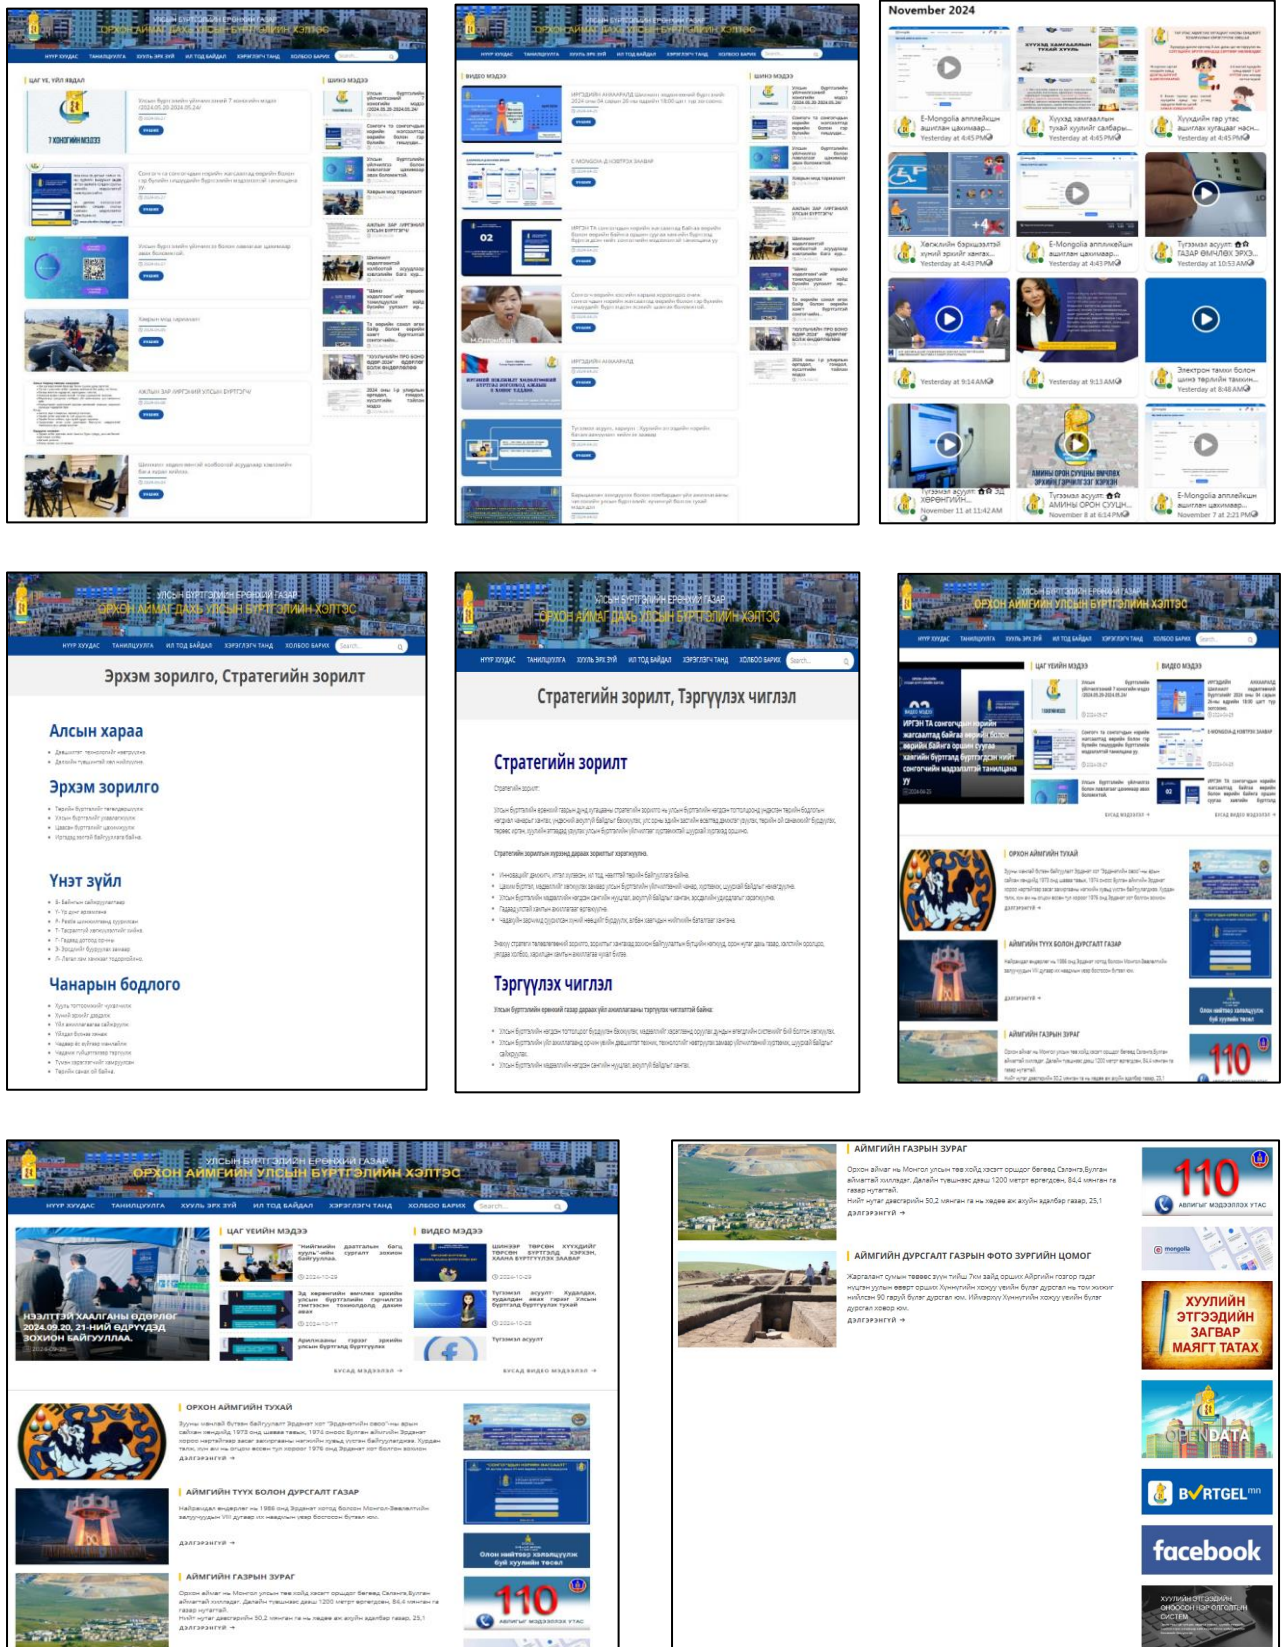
УЛСЫН БҮРТГЭЛИЙН ЕРӨНХИЙ ГАЗАР
ОРХОН АЙМАГ ДАХЬ УЛСЫН БҮРТГЭЛИЙН ХЭЛТЭС

ЦАГ ҮЕ, ҮЙЛ ЯВДАЛ

ШИНЭ МЭДЭЭ

7 ХОНОГИЙН МЭДЭЭ

Улсын бүртгэлийн үйлчилгээний 7 хоногийн мэдээ

УЛСЫН БҮРТГЭЛИЙН ЕРӨНХИЙ ГАЗАР
ОРХОН АЙМАГ ДАХЬ УЛСЫН БҮРТГЭЛИЙН ХЭЛТЭС

ВИДЕО МЭДЭЭ

ШИНЭ МЭДЭЭ

ИРГЭДИЙН АНХААРАЛД

E-MONGOLIA-Д НЭВТРЭХ ЗААВАР

02

ИРГЭДИЙН АНХААРАЛД

November 2024

E-Mongolia аппликейшн ашиглан цахимаар...
Yesterday at 4:45 PM

Хүүхэд хамгаалалын тухай хуулийн савбарь...
Yesterday at 4:45 PM

Хүүхдийн гар утас ашиглан хүлээлгэх нэг...
Yesterday at 4:45 PM

Хөгжлийн бэрхшээлтэй хүний эрхийг хангах...
Yesterday at 4:43 PM

E-Mongolia аппликейшн ашиглан цахимаар...
Yesterday at 4:43 PM

Тугээмэл асуулт: ГАЗАР ӨМЧЛӨХ ЭРХЭ...
Yesterday at 10:53 AM

Yesterday at 9:14 AM

Yesterday at 9:13 AM

Электрон тамга болон шинэ тэрлийн тамгын...
Yesterday at 8:46 AM

Тугээмэл асуулт: ХӨРӨНГИЙН...
November 11 at 11:42 AM

АМИНЫ ОРОН СУУЦНЫ ӨМЧЛӨХ ЭРХИЙН ГЭРЧИЛГЭЭ ХЭРХЭН
Тугээмэл асуулт: АМИНЫ ОРОН СУУЦ...
November 8 at 6:14 PM

E-Mongolia аппликейшн ашиглан цахимаар...
November 7 at 2:21 PM

УЛСЫН БҮРТГЭЛИЙН ЕРӨНХИЙ ГАЗАР
ОРХОН АЙМАГ ДАХЬ УЛСЫН БҮРТГЭЛИЙН ХЭЛТЭС

НҮҮР ХУУДАС ТАНИЛЦУУЛГА ИЛ ТОД БАЙДАЛ ХЭРЭГЛЭГЧ ТАНД ХОЛБОО БАРИХ

Эрхэм зорилго, Стратегийн зорилт

Алсын хараа

Эрхэм зорилго

Үнэт зүйл

Чанарын бодлого

УЛСЫН БҮРТГЭЛИЙН ЕРӨНХИЙ ГАЗАР
ОРХОН АЙМАГ ДАХЬ УЛСЫН БҮРТГЭЛИЙН ХЭЛТЭС

НҮҮР ХУУДАС ТАНИЛЦУУЛГА ХУУЛЬ ЭРХ ЗҮЙ ИЛ ТОД БАЙДАЛ ХЭРЭГЛЭГЧ ТАНД ХОЛБОО БАРИХ

Стратегийн зорилт, Тэргүүлэх чиглэл

Стратегийн зорилт

Тэргүүлэх чиглэл

УЛСЫН БҮРТГЭЛИЙН ЕРӨНХИЙ ГАЗАР
ОРХОН АЙМГИЙН УЛСЫН БҮРТГЭЛИЙН ХЭЛТЭС

ЦАГ ҮЕИЙН МЭДЭЭ

ВИДЕО МЭДЭЭ

ОРХОН АЙМГИЙН ТУХАЙ

АЙМГИЙН ТҮҮХ БОЛОН ДУРСГАЛТ ГАЗАР

АЙМГИЙН ГАЗРЫН ЗУРАГ

110

УЛСЫН БҮРТГЭЛИЙН ЕРӨНХИЙ ГАЗАР
ОРХОН АЙМГИЙН УЛСЫН БҮРТГЭЛИЙН ХЭЛТЭС

НҮҮР ХУУДАС ТАНИЛЦУУЛГА ХУУЛЬ ЭРХ ЗҮЙ ИЛ ТОД БАЙДАЛ ХЭРЭГЛЭГЧ ТАНД ХОЛБОО БАРИХ Search...

ЦАГ ҮЕИЙН МЭДЭЭ

ВИДЕО МЭДЭЭ

НЭЭЛТТЭЙ ХААЛГАНЫ ӨДӨРЛӨГ 2024.09.20, 21-НИЙ ӨДРҮҮДЭД ЗОХИОН БАЙГУУЛЛАА.

Тугээмэл асуулт

БУСАД МЭДЭЭЛЭЛ →

БУСАД ВИДЕО МЭДЭЭЛЭЛ →

ОРХОН АЙМГИЙН ТУХАЙ

ДЭЛГЭРЭНГҮЙ →

АЙМГИЙН ТҮҮХ БОЛОН ДУРСГАЛТ ГАЗАР

Налайрахын ачлар нь 1986 онд Эрдэнэт хотод болсон Монгол-Зөвлөлтийн залуучуудын VIII дугаар их наадмын үеэр босгосон бүтээл юм.

ДЭЛГЭРЭНГҮЙ →

АЙМГИЙН ГАЗРЫН ЗУРАГ

Орхон аймаг нь Монгол улсын төв хэсэгт хасагт оршдог бөгөөд Сэлэнгэ,Булган аймагтай хиллэдэг. Далайн түвшнээс дээш 1200 метр өргөгдсөн, 84,4 мянган га газар нутагтай.
Нийт нутаг дэвсгэрийн 50,2 мянган га нь хөдөө аж ахуйн эдэлбэр газар, 25,1

ДЭЛГЭРЭНГҮЙ →

Онлайн нийтээр хэлэлцүүлж буй хуулийн төсөл

110
АВЛИГЫГ МЭДЭЭЛЭХ УТАС

АЙМГИЙН ГАЗРЫН ЗУРАГ

Орхон аймаг нь Монгол улсын төв хэсэгт хасагт оршдог бөгөөд Сэлэнгэ,Булган аймагтай хиллэдэг. Далайн түвшнээс дээш 1200 метр өргөгдсөн, 84,4 мянган га газар нутагтай.
Нийт нутаг дэвсгэрийн 50,2 мянган га нь хөдөө аж ахуйн эдэлбэр газар, 25,1

ДЭЛГЭРЭНГҮЙ →

АЙМГИЙН ДУРСГАЛТ ГАЗРЫН ФОТО ЗУРГИЙН ЦОМОГ

ДЭЛГЭРЭНГҮЙ →

110
АВЛИГЫГ МЭДЭЭЛЭХ УТАС

mongolia

ХУУЛИЙН ЭТГЭЭДИЙН ЗАГВАР МАЯГТ ТАТАХ

OPEN DATA

BYRTGEL mn

facebook

ХУУЛИЙН ЭТГЭЭДИЙН ОНЛАЙН НЭР ОЛГОЛТЫН СИСТЕМ